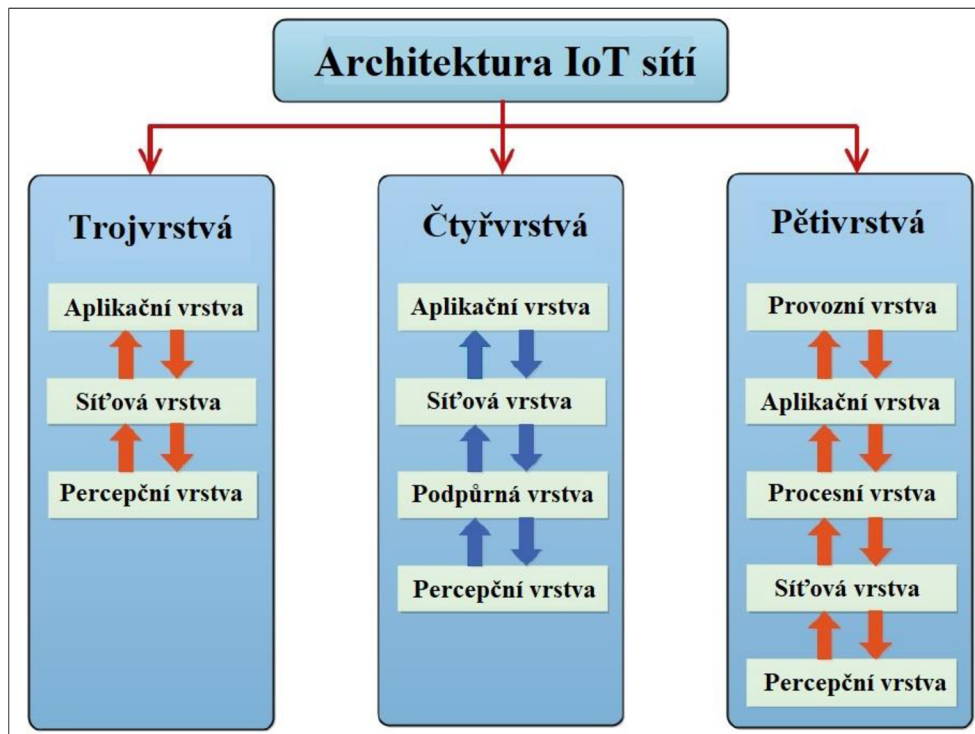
Architektura IoT sítí

Trojvrstvá

Aplikační vrstva

Síťová vrstva

Percepční vrstva

Čtyřvrstvá

Aplikační vrstva

Síťová vrstva

Podpůrná vrstva

Percepční vrstva

Pětivrstvá

Provozní vrstva

Aplikační vrstva

Procesní vrstva

Síťová vrstva

Percepční vrstva